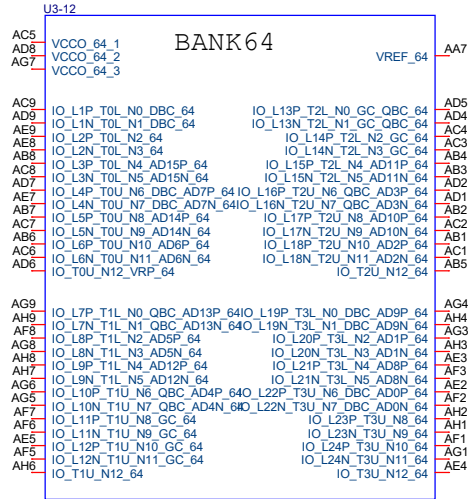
U3-12

BANK64

AC5 VCCO_64_1
AD8 VCCO_64_2
AG7 VCCO_64_3

VREF_64 AA7

AC9 IO_L1P_T0L_N0_DBC_64
AD9 IO_L1N_T0L_N1_DBC_64
AE9 IO_L2P_T0L_N2_64
AE8 IO_L2N_T0L_N3_64
AB8 IO_L3P_T0L_N4_AD15P_64
AC8 IO_L3N_T0L_N5_AD15N_64
AD7 IO_L4P_T0U_N6_DBC_AD7P_64
AE7 IO_L4N_T0U_N7_DBC_AD7N_64
AB7 IO_L5P_T0U_N8_AD14P_64
AC7 IO_L5N_T0U_N9_AD14N_64
AB6 IO_L6P_T0U_N10_AD6P_64
AC6 IO_L6N_T0U_N11_AD6N_64
AD6 IO_T0U_N12_VRP_64

IO_L13P_T2L_N0_GC_QBC_64 AD5
IO_L13N_T2L_N1_GC_QBC_64 AD4
IO_L14P_T2L_N2_GC_64 AC4
IO_L14N_T2L_N3_GC_64 AC3
IO_L15P_T2L_N4_AD11P_64 AB4
IO_L15N_T2L_N5_AD11N_64 AB3
IO_L16P_T2U_N6_QBC_AD3P_64 AD2
IO_L16N_T2U_N7_QBC_AD3N_64 AD1
IO_L17P_T2U_N8_AD10P_64 AC2
IO_L17N_T2U_N9_AD10N_64 AB2
IO_L18P_T2U_N10_AD2P_64 AC1
IO_L18N_T2U_N11_AD2N_64 AB1
IO_T2U_N12_64 AB5

AG9 IO_L7P_T1L_N0_QBC_AD13P_64
AH9 IO_L7N_T1L_N1_QBC_AD13N_64
AF8 IO_L8P_T1L_N2_AD5P_64
AG8 IO_L8N_T1L_N3_AD5N_64
AH8 IO_L9P_T1L_N4_AD12P_64
AH7 IO_L9N_T1L_N5_AD12N_64
AG6 IO_L10P_T1U_N6_QBC_AD4P_64
AG5 IO_L10N_T1U_N7_QBC_AD4N_64
AF7 IO_L11P_T1U_N8_GC_64
AF6 IO_L11N_T1U_N9_GC_64
AE5 IO_L12P_T1U_N10_GC_64
AF5 IO_L12N_T1U_N11_GC_64
AH6 IO_T1U_N12_64

IO_L19P_T3L_N0_DBC_AD9P_64 AG4
IO_L19N_T3L_N1_DBC_AD9N_64 AH4
IO_L20P_T3L_N2_AD1P_64 AG3
IO_L20N_T3L_N3_AD1N_64 AH3
IO_L21P_T3L_N4_AD8P_64 AE3
IO_L21N_T3L_N5_AD8N_64 AF3
IO_L22P_T3U_N6_DBC_AD0P_64 AE2
IO_L22N_T3U_N7_DBC_AD0N_64 AF2
IO_L23P_T3U_N8_64 AH2
IO_L23N_T3U_N9_64 AH1
IO_L24P_T3U_N10_64 AF1
IO_L24N_T3U_N11_64 AG1
IO_T3U_N12_64 AE4